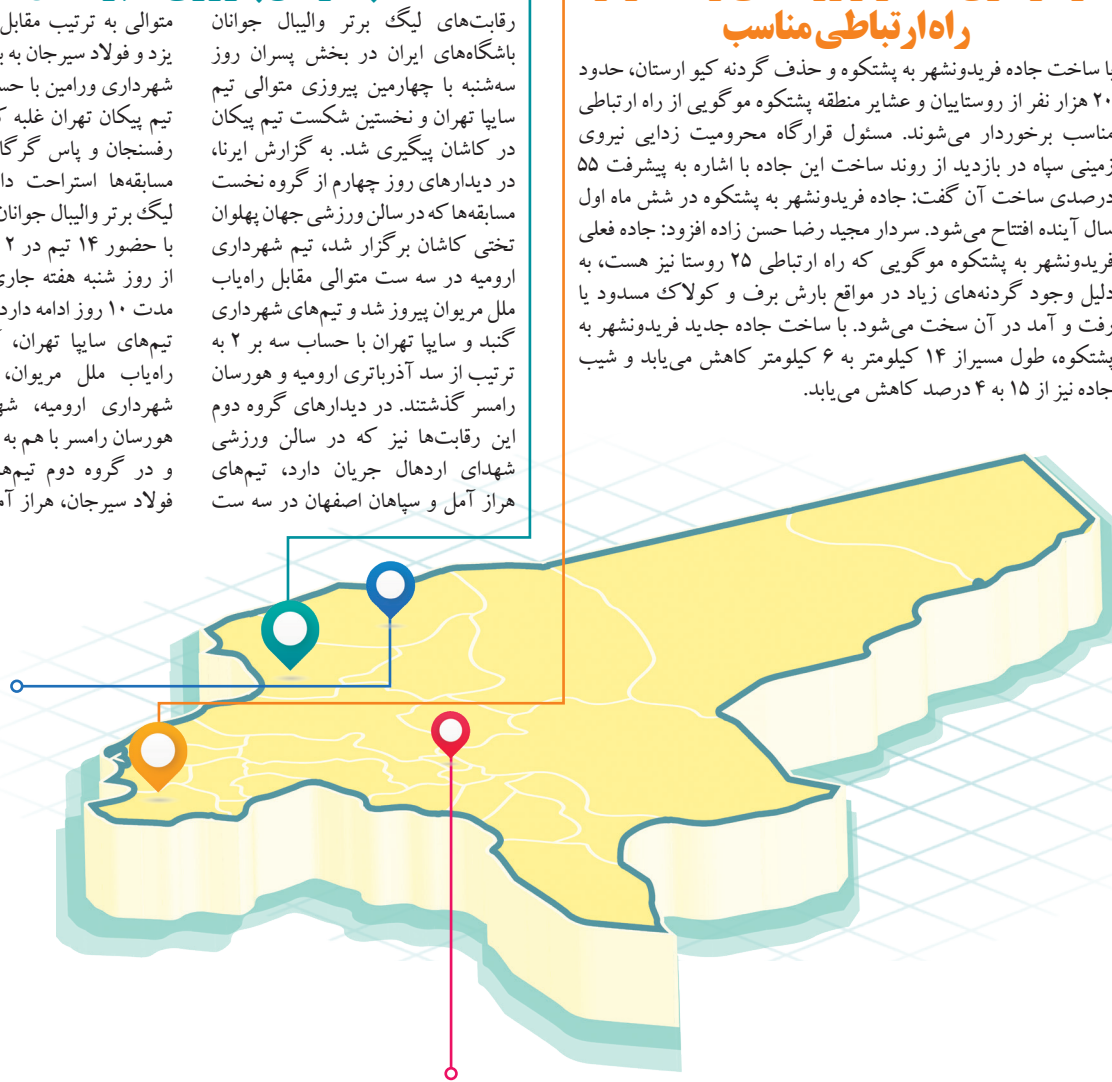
راه‌ارتباطی‌مناسب

با ساخت جاده فریدونشهر به پشتکوه و حذف گردنه کیو ارستان، حدود ۲۰ هزار نفر از روستاییان و عشایر منطقه پشتکوه موگویی از راه ارتباطی مناسب برخوردار می‌شوند. مسئول قرارگاه محرومیت زدایی نیروی زمینی سپاه در بازدید از روند ساخت این جاده با اشاره به پیشرفت ۵۵ درصدی ساخت آن گفت: جاده فریدونشهر به پشتکوه در شش ماه اول سال آینده افتتاح می‌شود. سردار مجید رضا حسن زاده افزود: جاده فعلی فریدونشهر به پشتکوه موگویی که راه ارتباطی ۲۵ روستا نیز هست، به دلیل وجود گردنه‌های زیاد در مواقع بارش برف و کولاک مسدود یا رفت و آمد در آن سخت می‌شود. با ساخت جاده جدید فریدونشهر به پشتکوه، طول مسیراز ۱۴ کیلومتر به ۶ کیلومتر کاهش می‌یابد و شیب جاده نیز از ۱۵ به ۴ درصد کاهش می‌یابد.

رقابت‌های لیگ برتر والیبال جوانان باشگاه‌های ایران در بخش پسران روز سه‌شنبه با چهارمین پیروزی متوالی تیم سایپا تهران و نخستین شکست تیم پیکان در کاشان پیگیری شد. به گزارش ایرنا، در دیدارهای روز چهارم از گروه نخست مسابقه‌ها که در سالن ورزشی جهان پهلوان تختی کاشان برگزار شد، تیم شهرداری ارومیه در سه ست متوالی مقابل راه‌یاب ملل مریوان پیروز شد و تیم‌های شهرداری گنبد و سایپا تهران با حساب سه بر ۲ به ترتیب از سد آذرباتری ارومیه و هورسان رامسر گذشتند. در دیدارهای گروه دوم این رقابت‌ها نیز که در سالن ورزشی شهدای اردهال جریان دارد، تیم‌های هراز آمل و سپاهان اصفهان در سه ست

متوالی به ترتیب مقابل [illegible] یزد و فولاد سیرجان به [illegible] شهرداری ورامین با حس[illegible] تیم پیکان تهران غلبه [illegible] رفسنجان و پاس گرگا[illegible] مسابقه‌ها استراحت دا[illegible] لیگ برتر والیبال جوانان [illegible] با حضور ۱۴ تیم در ۲ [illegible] از روز شنبه هفته جار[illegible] مدت ۱۰ روز ادامه دارد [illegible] تیم‌های سایپا تهران، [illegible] راه‌یاب ملل مریوان، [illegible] شهرداری ارومیه، شه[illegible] هورسان رامسر با هم به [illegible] و در گروه دوم تیم‌ه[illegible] فولاد سیرجان، هراز آ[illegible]